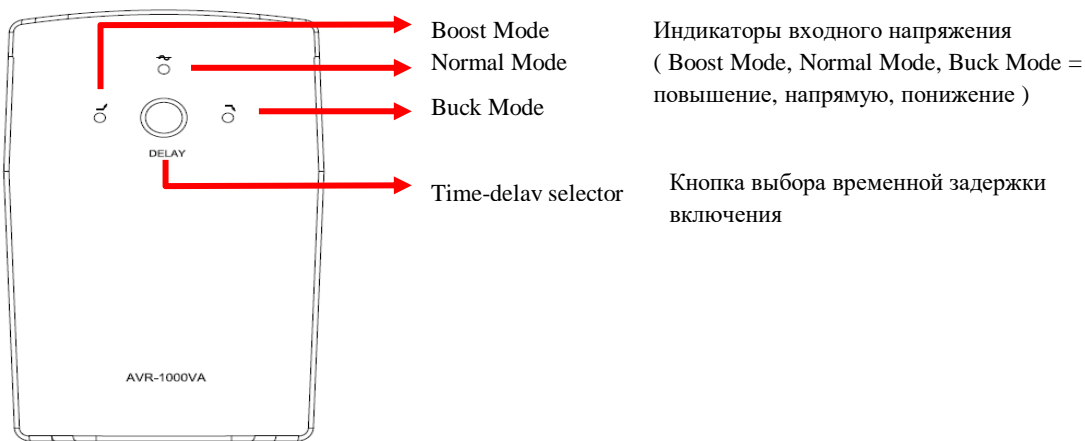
Boost Mode
Normal Mode
Buck Mode

Индикаторы входного напряжения ( Boost Mode, Normal Mode, Buck Mode = повышение, напрямую, понижение )

DELAY

Time-delav selector

Кнопка выбора временной задержки включения

AVR-1000VA